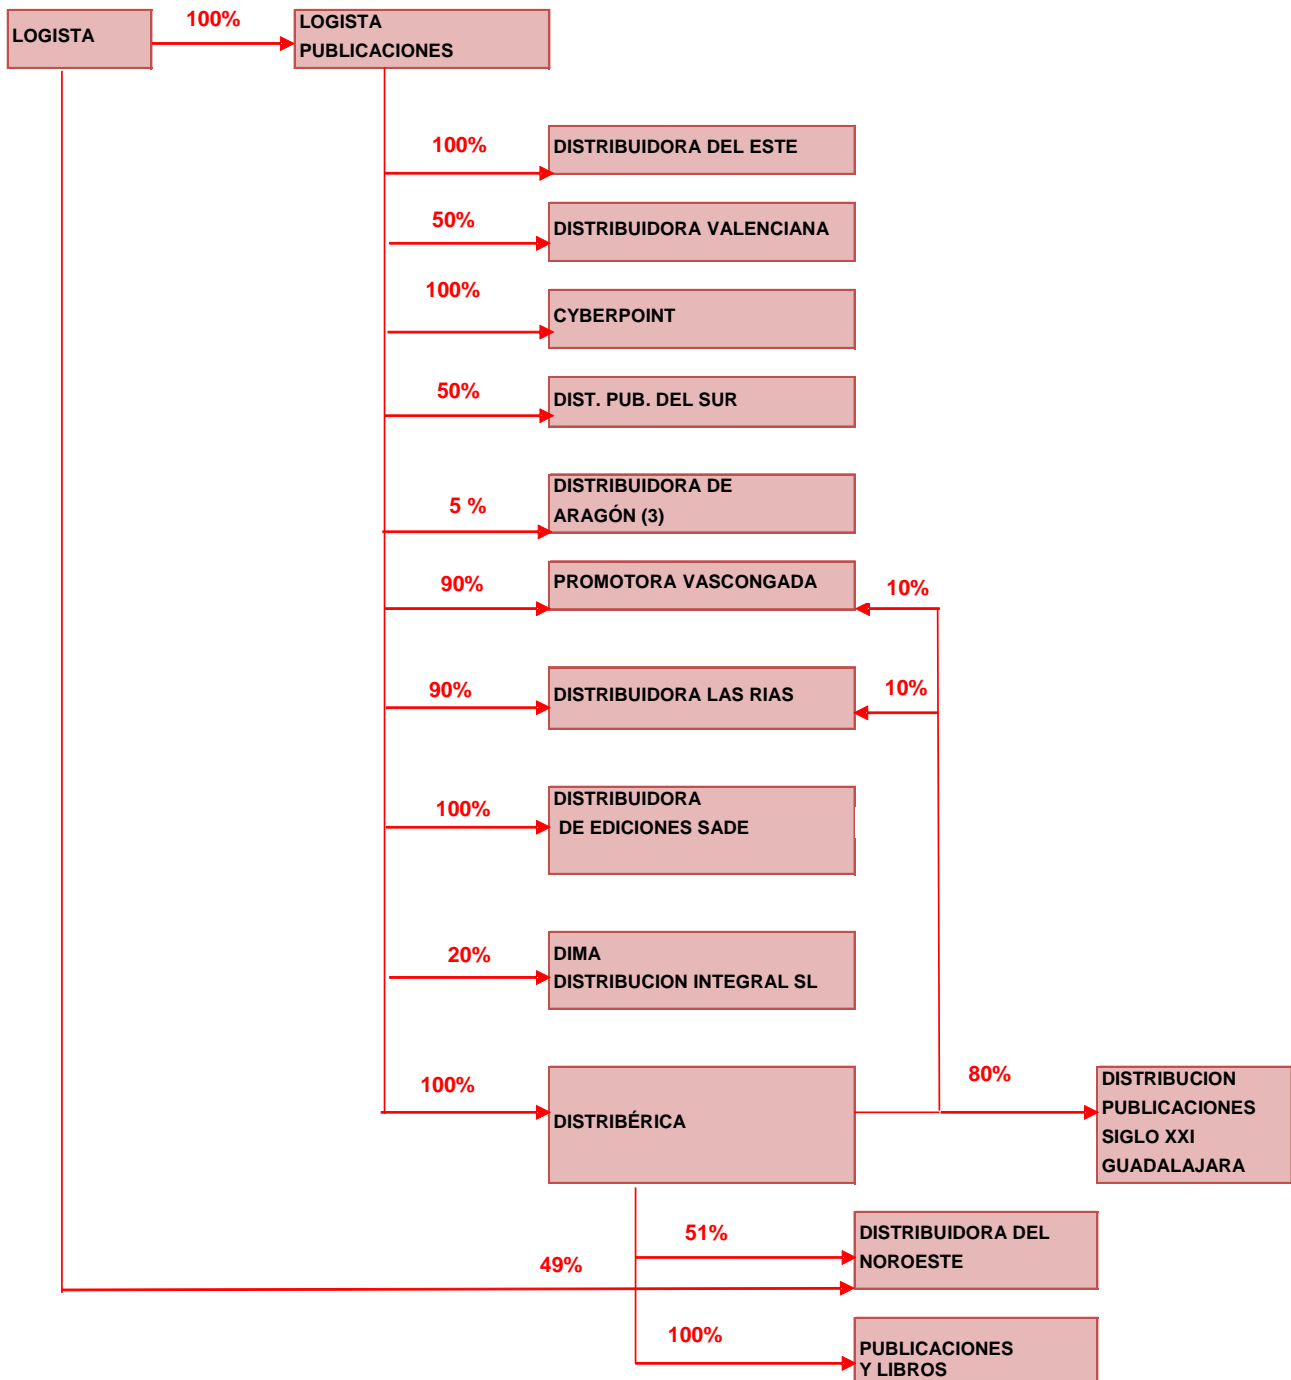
LOGISTA

100%

LOGISTA PUBLICACIONES

100%

DISTRIBUIDORA DEL ESTE

50%

DISTRIBUIDORA VALENCIANA

100%

CYBERPOINT

50%

DIST. PUB. DEL SUR

5 %

DISTRIBUIDORA DE ARAGÓN (3)

90%

PROMOTORA VASCONGADA

10%

90%

DISTRIBUIDORA LAS RIAS

10%

100%

DISTRIBUIDORA DE EDICIONES SADE

20%

DIMA DISTRIBUCION INTEGRAL SL

100%

DISTRIBÉRICA

80%

DISTRIBUCION PUBLICACIONES SIGLO XXI GUADALAJARA

51%

DISTRIBUIDORA DEL NOROESTE

49%

100%

PUBLICACIONES Y LIBROS